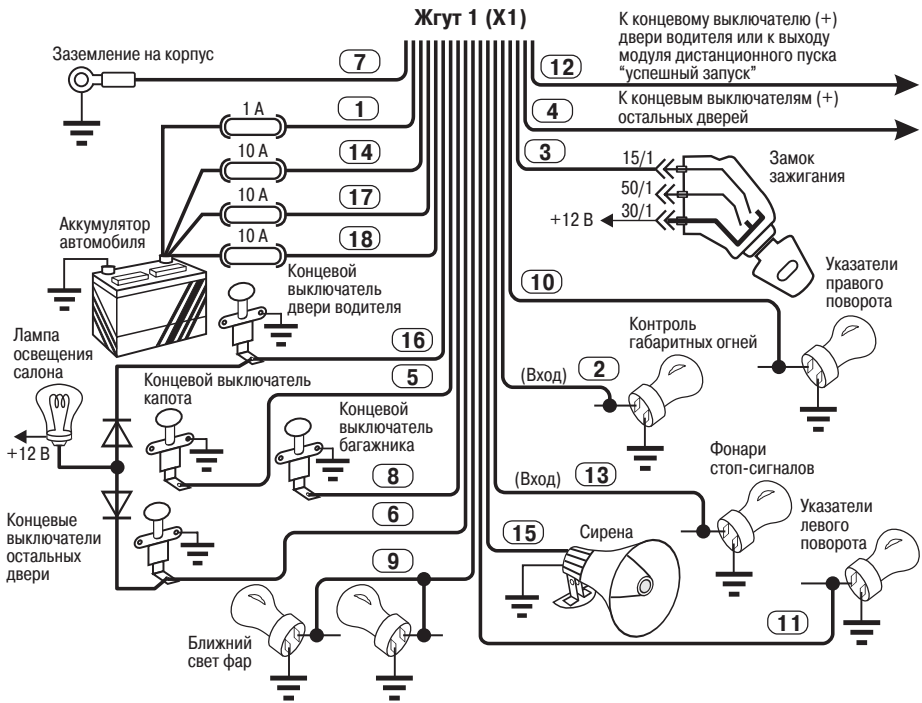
Жгут 1 (X1)

Заземление на корпус

7

1 А

1

10 А

14

10 А

17

10 А

18

Аккумулятор автомобиля

Концевой выключатель двери водителя

16

Лампа освещения салона

+12 В

Концевой выключатель капота

5

Концевой выключатель багажника

8

Концевые выключатели остальных двери

6

9

Ближний свет фар

12

К концевому выключателю (+) двери водителя или к выходу модуля дистанционного пуска "успешный запуск"

4

К концевым выключателям (+) остальных дверей

3

15/1

50/1

30/1

+12 В

Замок зажигания

10

Указатели правого поворота

Контроль габаритных огней

(Вход)

2

(Вход)

13

Фонари стоп-сигналов

15

Сирена

Указатели левого поворота

11